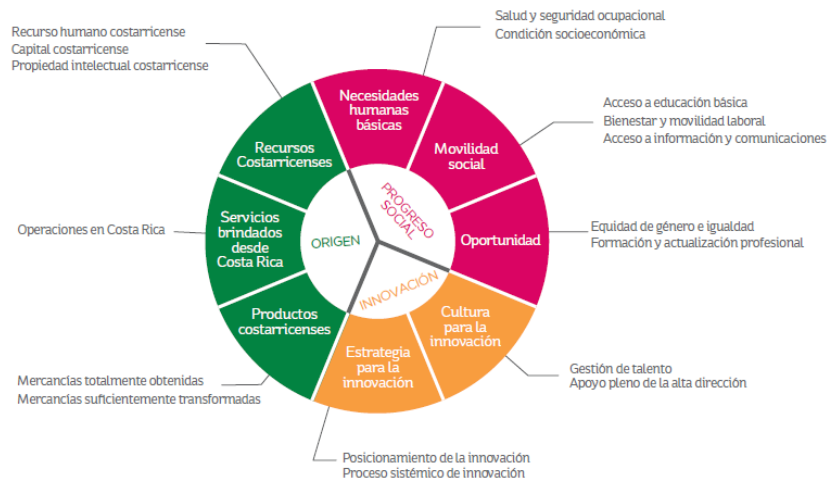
Recurso humano costarricense
Capital costarricense
Propiedad intelectual costarricense

Salud y seguridad ocupacional
Condición socioeconómica

Acceso a educación básica
Bienestar y movilidad laboral
Acceso a información y comunicaciones

Equidad de género e igualdad
Formación y actualización profesional

Gestión de talento
Apoyo pleno de la alta dirección

Posicionamiento de la innovación
Proceso sistémico de innovación

Mercancías totalmente obtenidas
Mercancías suficientemente transformadas

Operaciones en Costa Rica

Necesidades humanas básicas

Movilidad social

Oportunidad

Cultura para la innovación

Estrategia para la innovación

Productos costarricenses

Servicios brindados desde Costa Rica

Recursos Costarricenses

ORIGEN

PROGRESO SOCIAL

INNOVACIÓN